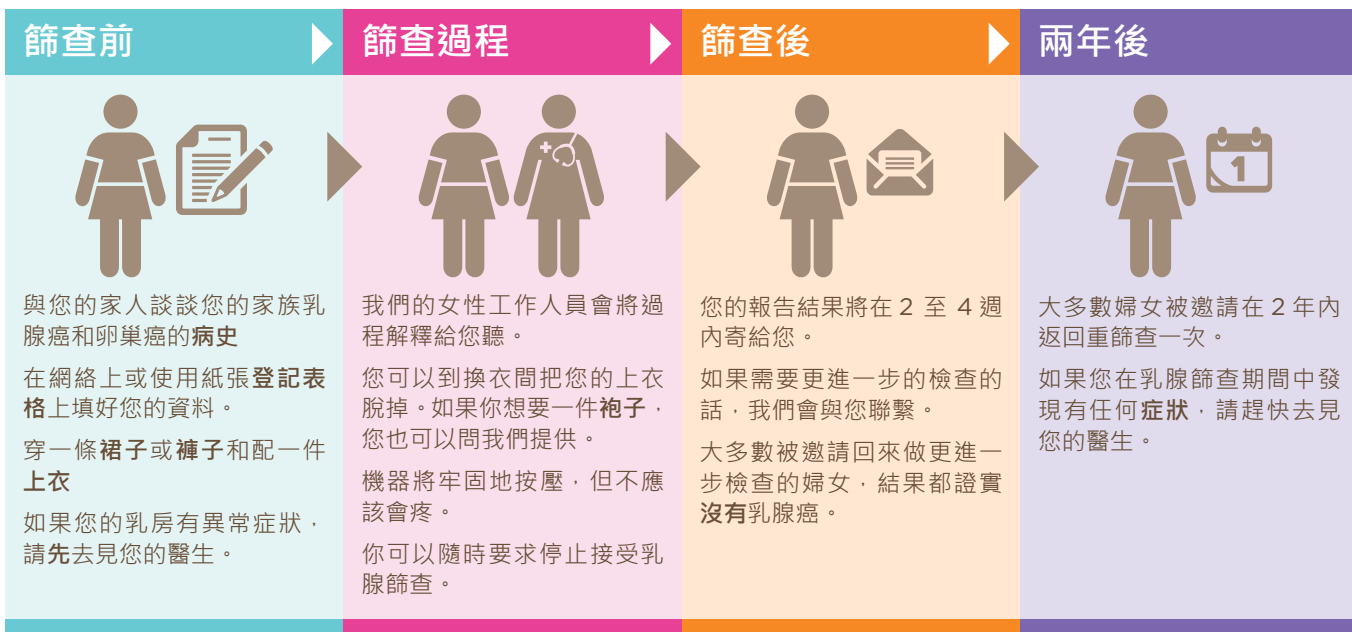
篩查前

與您的家人談談您的家族乳腺癌和卵巢癌的病史

在網絡上或使用紙張登記表格上填好您的資料。

穿一條裙子或褲子和配一件上衣

如果您的乳房有異常症狀，請先去見您的醫生。

篩查過程

我們的女性工作人員會將過程解釋給您聽。

您可以到換衣間把您的上衣脫掉。如果你想要一件袍子，您也可以問我們提供。

機器將牢固地按壓，但不應該會疼。

你可以隨時要求停止接受乳腺篩查。

篩查後

您的報告結果將在 2 至 4 週內寄給您。

如果需要更進一步的檢查的話，我們會與您聯繫。

大多數被邀請回來做更進一步檢查的婦女，結果都證實沒有乳腺癌。

兩年後

1

大多數婦女被邀請在 2 年內返回重篩查一次。

如果您在乳腺篩查期間中發現有任何症狀，請趕快去見您的醫生。